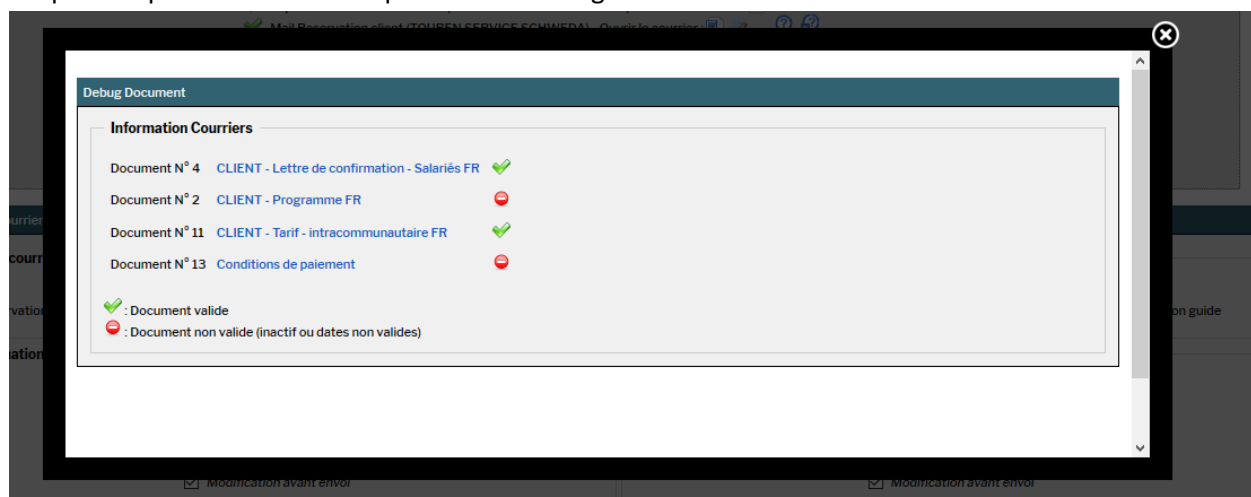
Mail Reservation client (TOURENSERVICE SCHWEDA) Ouvrir le courrier

Debug Document

Information Courriers

Document N° 4 CLIENT - Lettre de confirmation - Salariés FR

Document N° 2 CLIENT - Programme FR

Document N° 11 CLIENT - Tarif - intracommunautaire FR

Document N° 13 Conditions de paiement

: Document valide
: Document non valide (inactif ou dates non valides)

ourrier
courr
vation
ation
on guide

Modification avant envoi
Modification avant envoi